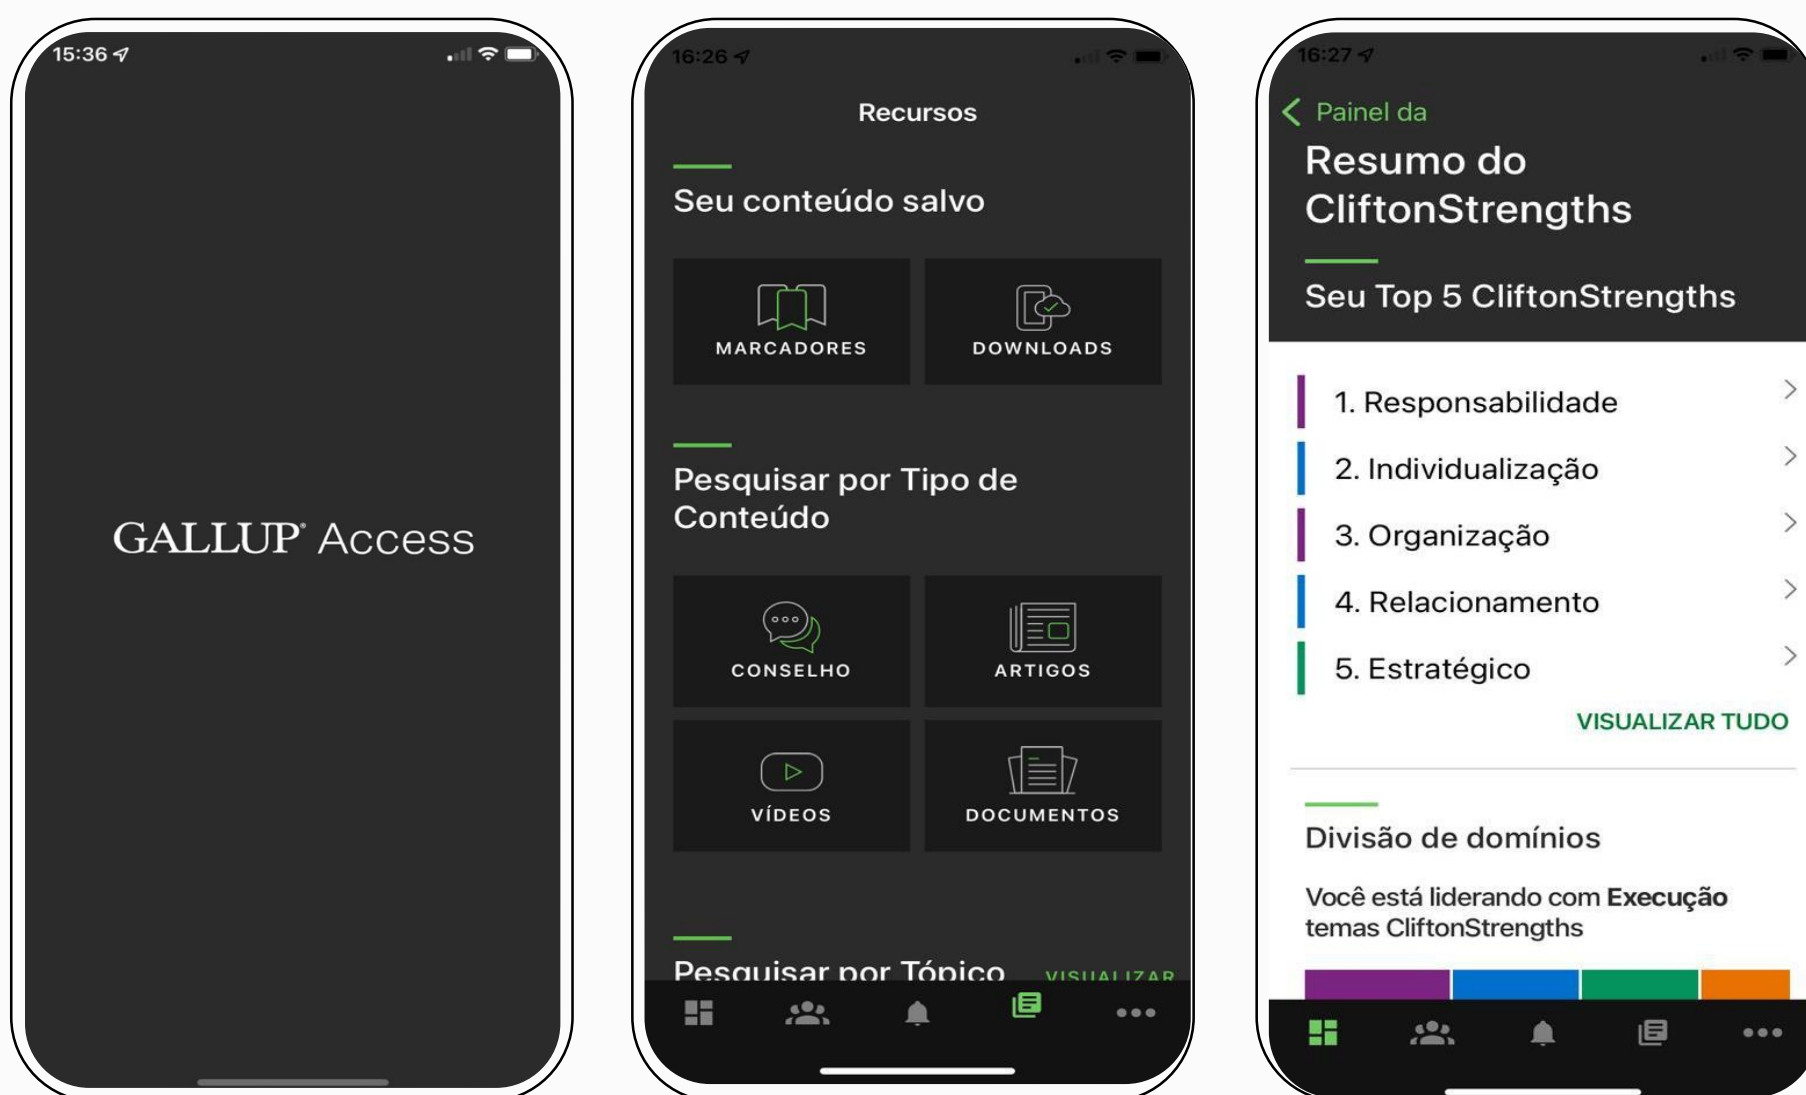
15:36

GALLUP Access

16:26

Recursos

Seu conteúdo salvo

MARCADORES

DOWNLOADS

Pesquisar por Tipo de Conteúdo

CONSELHO

ARTIGOS

VÍDEOS

DOCUMENTOS

Pesquisar por Tópico

VISUALIZAR

16:27

Painel da

Resumo do CliftonStrengths

Seu Top 5 CliftonStrengths

1. Responsabilidade

2. Individualização

3. Organização

4. Relacionamento

5. Estratégico

VISUALIZAR TUDO

Divisão de domínios

Você está liderando com **Execução** temas CliftonStrengths